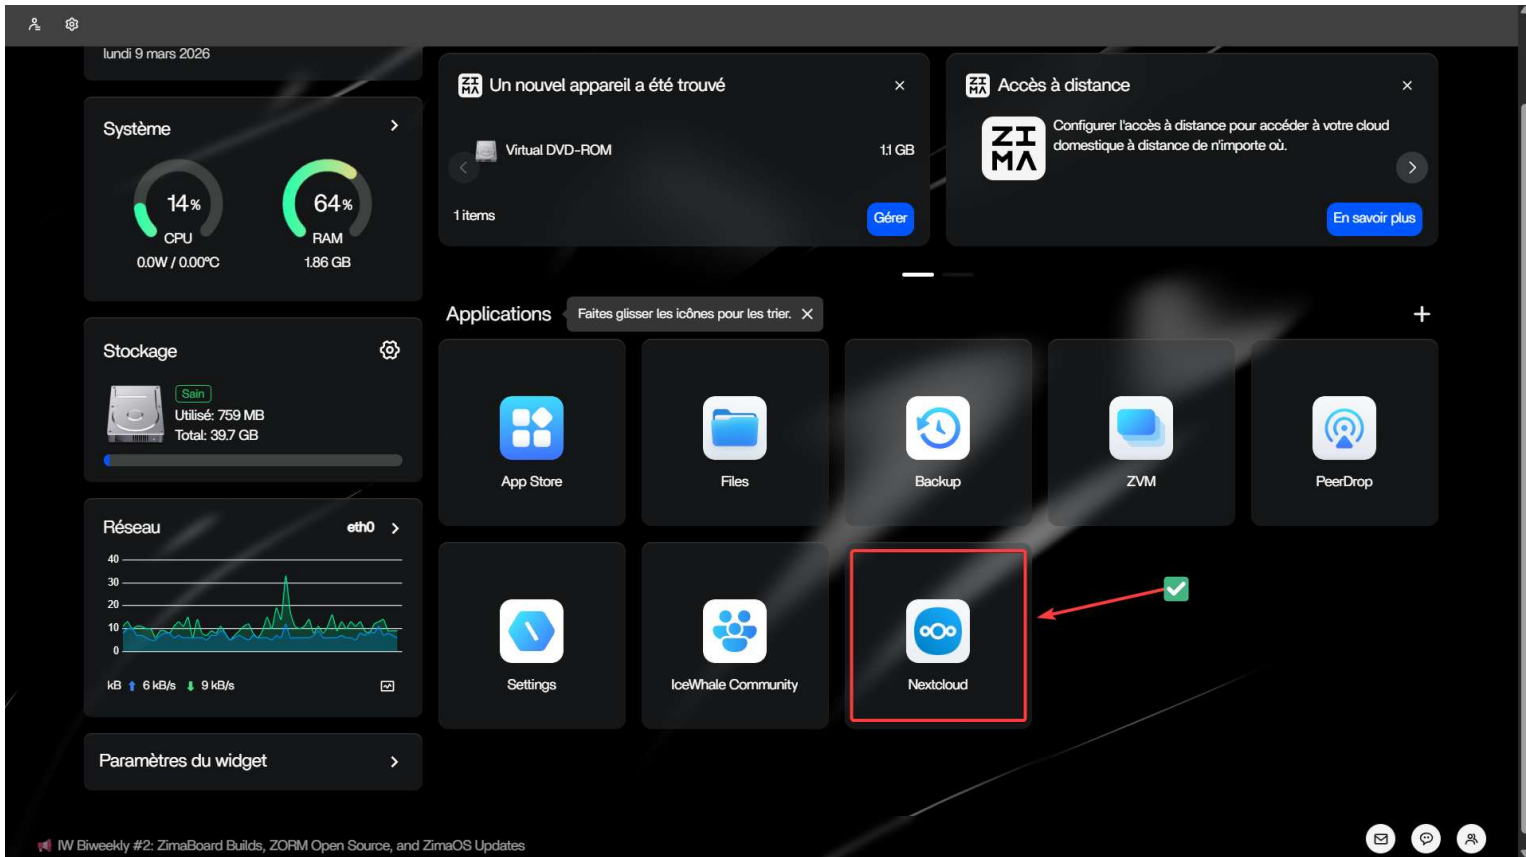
lundi 9 mars 2026

Système

14%
CPU
0.0W / 0.00°C

64%
RAM
1.86 GB

Stockage

Sain
Utilisé: 759 MB
Total: 39.7 GB

Réseau eth0

40
30
20
10
0

kB 6 kB/s 9 kB/s

Paramètres du widget

Un nouvel appareil a été trouvé

Virtual DVD-ROM 1.1 GB

1 items

Gérer

Accès à distance

Configurer l'accès à distance pour accéder à votre cloud domestique à distance de n'importe où.

En savoir plus

Applications

Faites glisser les icônes pour les trier.

App Store

Files

Backup

ZVM

PeerDrop

Settings

IceWhale Community

Nextcloud

IW Biweekly #2: ZimaBoard Builds, ZORM Open Source, and ZimaOS Updates